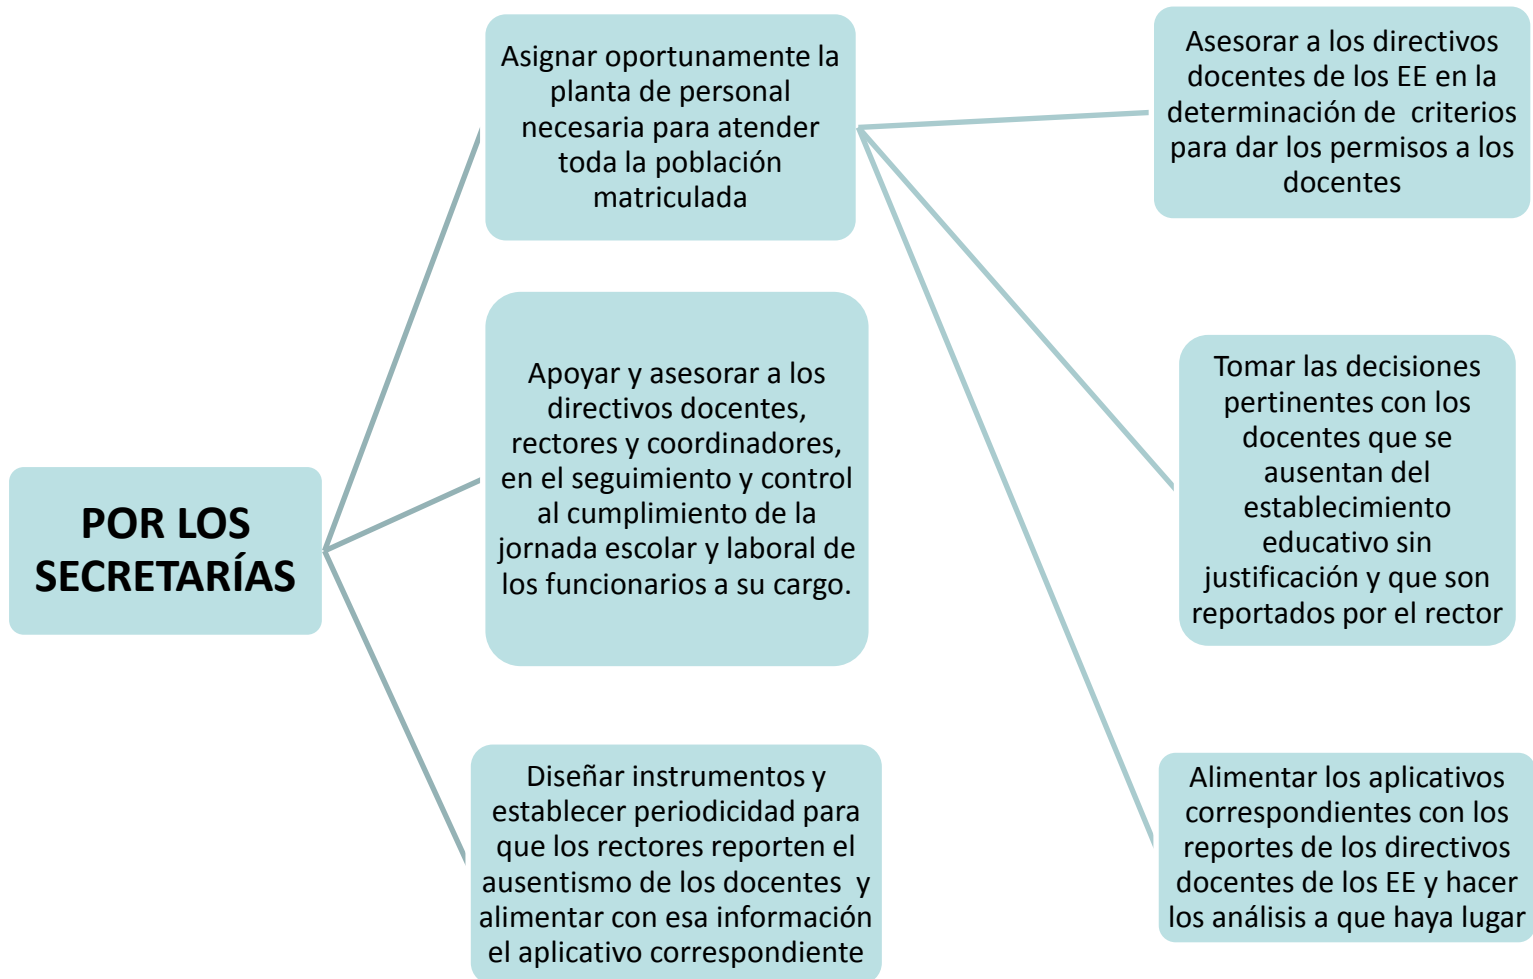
POR LOS SECRETARÍAS

Asignar oportunamente la planta de personal necesaria para atender toda la población matriculada

Apoyar y asesorar a los directivos docentes, rectores y coordinadores, en el seguimiento y control al cumplimiento de la jornada escolar y laboral de los funcionarios a su cargo.

Diseñar instrumentos y establecer periodicidad para que los rectores reporten el ausentismo de los docentes y alimentar con esa información el aplicativo correspondiente

Asesorar a los directivos docentes de los EE en la determinación de criterios para dar los permisos a los docentes

Tomar las decisiones pertinentes con los docentes que se ausentan del establecimiento educativo sin justificación y que son reportados por el rector

Alimentar los aplicativos correspondientes con los reportes de los directivos docentes de los EE y hacer los análisis a que haya lugar